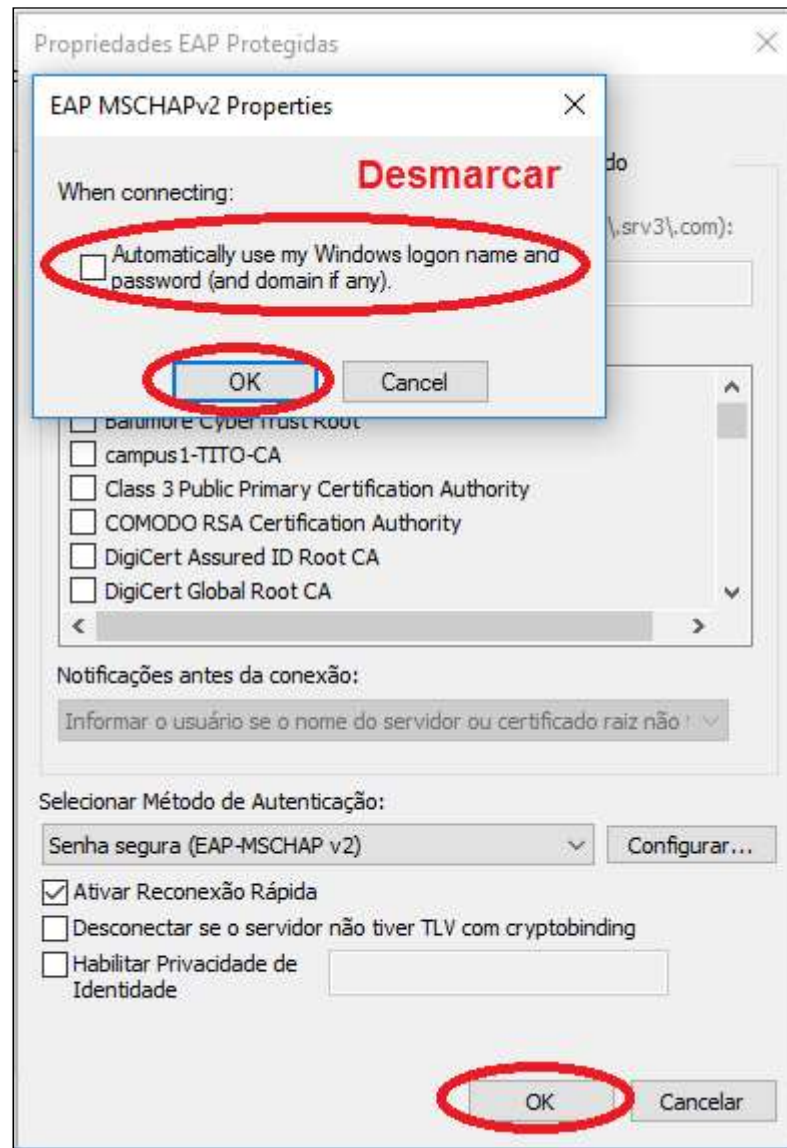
Propriedades EAP Protegidas

EAP MSCHAPv2 Properties

When connecting:

Desmarcar

Automatically use my Windows logon name and password (and domain if any).

OK Cancel

do

\.srv3\.com):

Baltimore CyberTrust Root
campus1-TITO-CA
Class 3 Public Primary Certification Authority
COMODO RSA Certification Authority
DigiCert Assured ID Root CA
DigiCert Global Root CA

Notificações antes da conexão:

Informar o usuário se o nome do servidor ou certificado raiz não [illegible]

Selecionar Método de Autenticação:

Senha segura (EAP-MSCHAP v2)

Configurar...

Ativar Reconexão Rápida

Desconectar se o servidor não tiver TLV com cryptobinding

Habilitar Privacidade de Identidade

OK Cancelar